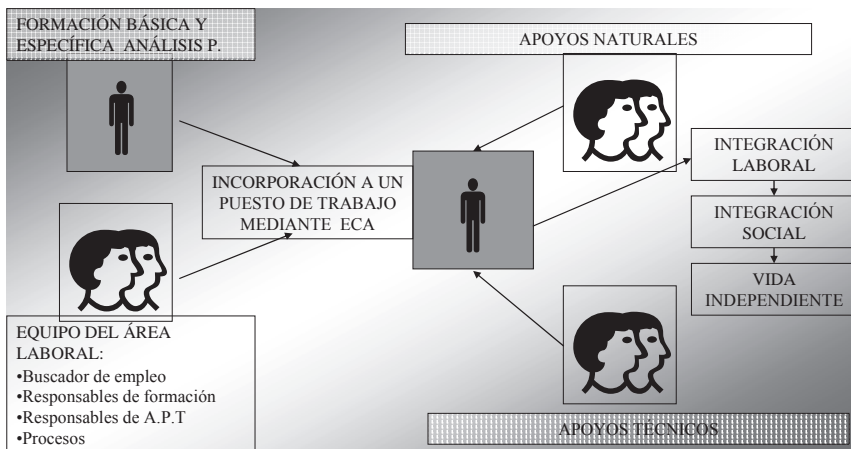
FORMACIÓN BÁSICA Y ESPECÍFICA ANÁLISIS P.

APOYOS NATURALES

INCORPORACIÓN A UN PUESTO DE TRABAJO MEDIANTE ECA

INTEGRACIÓN LABORAL

INTEGRACIÓN SOCIAL

VIDA INDEPENDIENTE

EQUIPO DEL ÁREA LABORAL:
•Buscador de empleo
•Responsables de formación
•Responsables de A.P.T
•Procesos

APOYOS TECNICOS